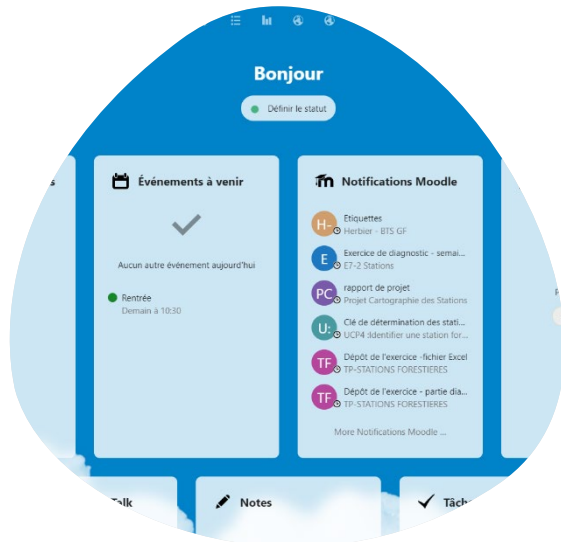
Bonjour

Définir le statut

s

Événements à venir

Aucun autre événement aujourd'hui

Rentrée
Demain à 10:30

Notifications Moodle

H- Étiquettes
Herbier - BTS GF

E Exercice de diagnostic - semai...
E7-2 Stations

PC rapport de projet
Projet Cartographie des Stations

U: Clé de détermination des stati...
UCP4 Identifier une station for...

TF Dépôt de l'exercice -fichier Excel
TP-STATIONS FORESTIERES

TF Dépôt de l'exercice - partie dia...
TP-STATIONS FORESTIERES

More Notifications Moodle ...

Talk

Notes

Tâch